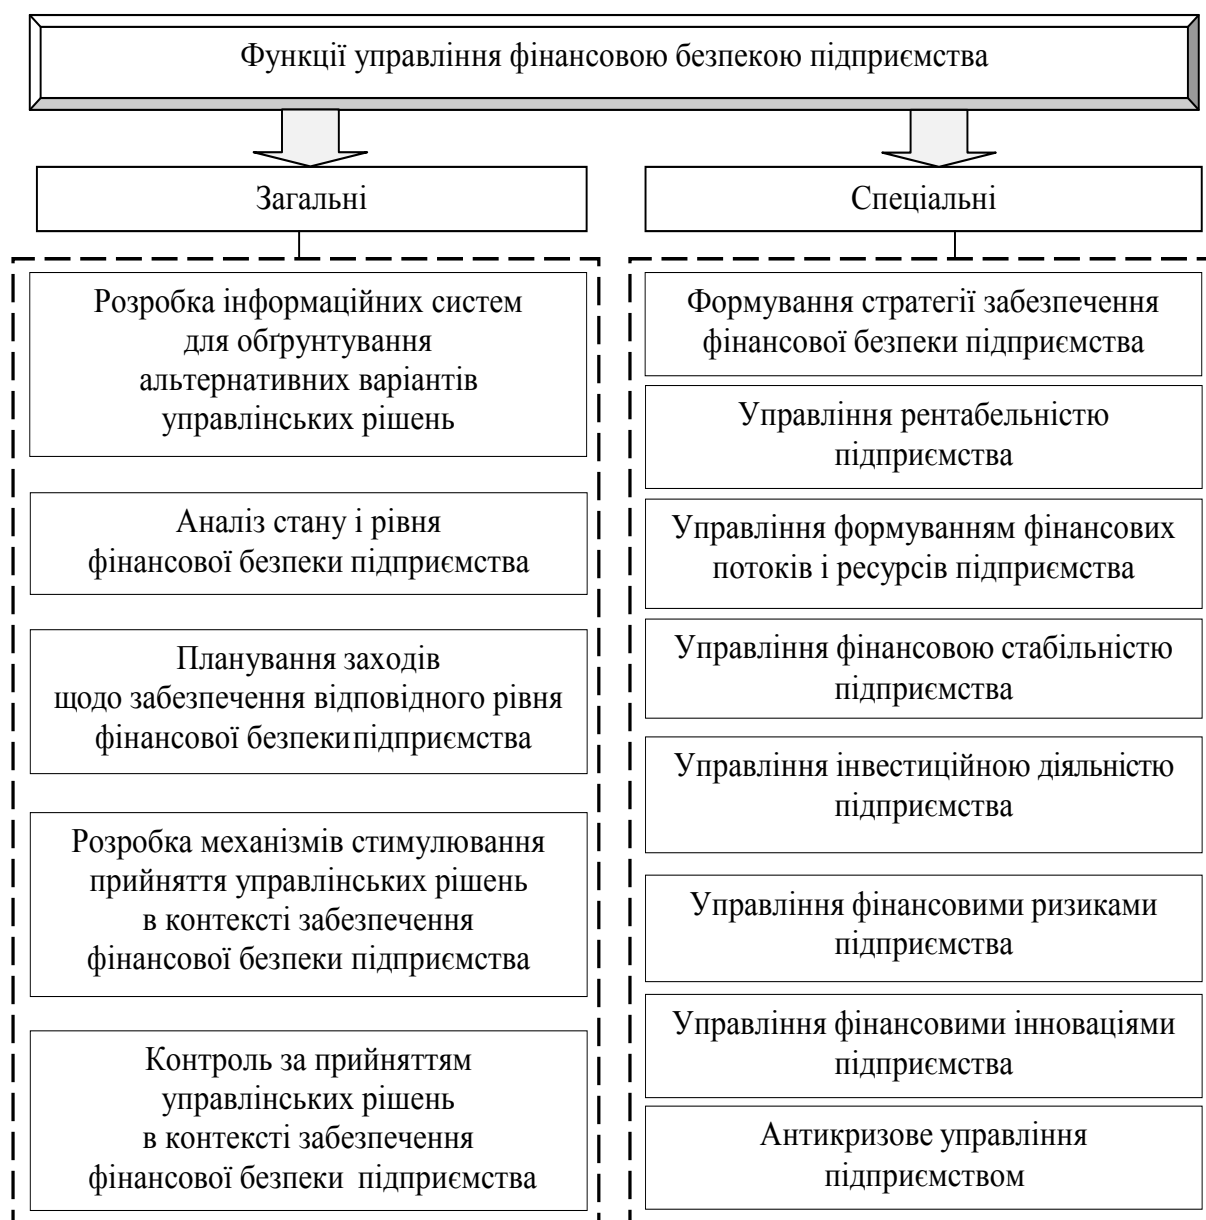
Функції управління фінансовою безпекою підприємства

Загальні

Розробка інформаційних систем для обґрунтування альтернативних варіантів управлінських рішень

Аналіз стану і рівня фінансової безпеки підприємства

Планування заходів щодо забезпечення відповідного рівня фінансової безпекипідприємства

Розробка механізмів стимулювання прийняття управлінських рішень в контексті забезпечення фінансової безпеки підприємства

Контроль за прийняттям управлінських рішень в контексті забезпечення фінансової безпеки підприємства

Спеціальні

Формування стратегії забезпечення фінансової безпеки підприємства

Управління рентабельністю підприємства

Управління формуванням фінансових потоків і ресурсів підприємства

Управління фінансовою стабільністю підприємства

Управління інвестиційною діяльністю підприємства

Управління фінансовими ризиками підприємства

Управління фінансовими інноваціями підприємства

Антикризове управління підприємством